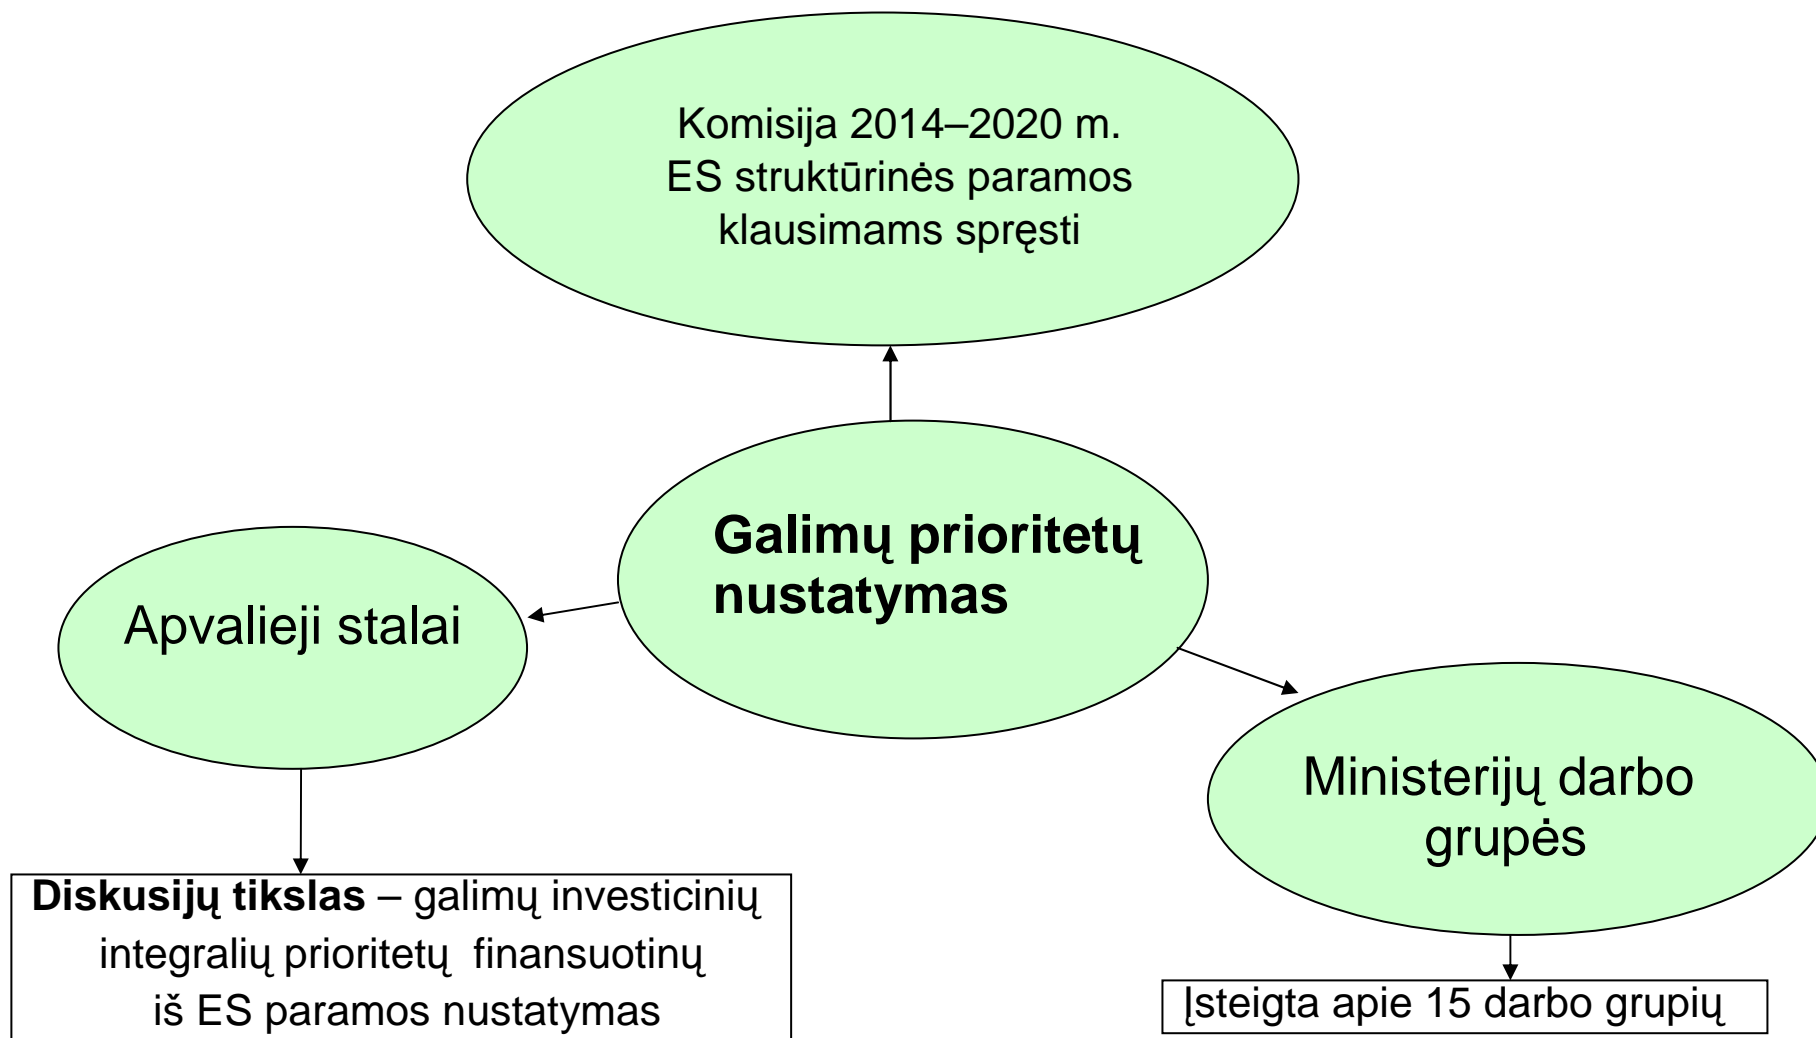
Komisija 2014–2020 m. ES struktūrinės paramos klausimams spręsti

**Galimų prioritetų nustatymas**

Apvalieji stalai

Ministerijų darbo grupės

**Diskusijų tikslas** – galimų investicinių integralių prioritetų finansuotinų iš ES paramos nustatymas

Įsteigta apie 15 darbo grupių